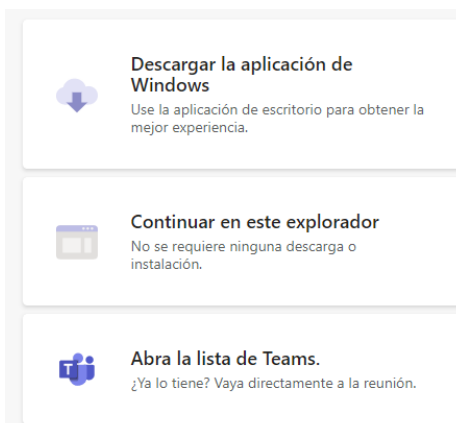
Descargar la aplicación de Windows
Use la aplicación de escritorio para obtener la mejor experiencia.

Continuar en este explorador
No se requiere ninguna descarga o instalación.

T

Abra la lista de Teams.
¿Ya lo tiene? Vaya directamente a la reunión.